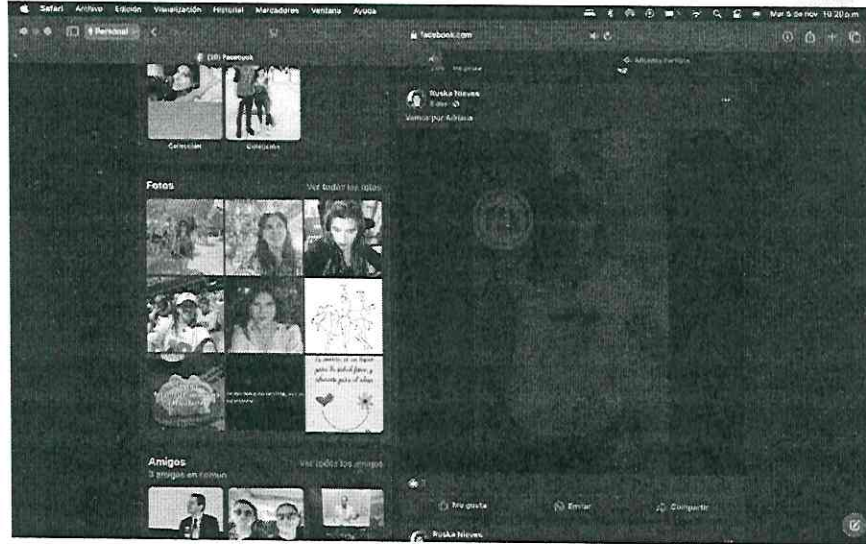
Safari Archivo Edición Visualización Historial Marcadores Ventana Ayuda

Mar 5 de nov 10:20 p.m.

Personal

(10) Facebook

facebook.com

Colección Colección

Fotos Ver todas las fotos

Amigos Ver todos los amigos
3 amigos en común

Ruska Nieves
Votaré por Adriana

Me gusta Enviar Compartir

Ruska Nieves